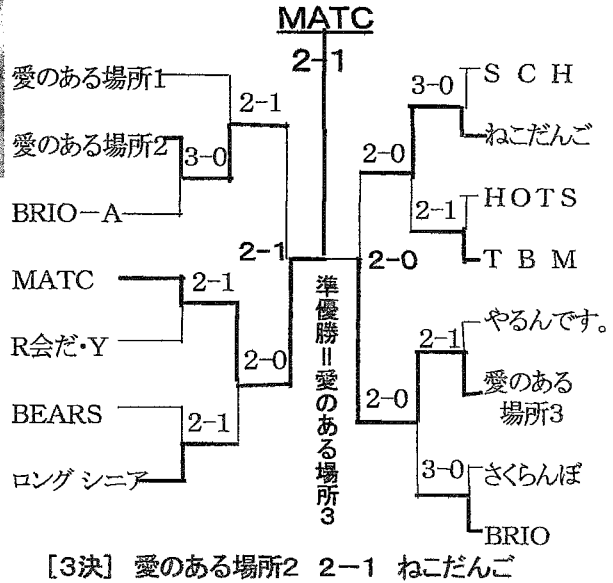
MATC

2-1

愛のある場所1

愛のある場所2

BRIO－A

2-1

3-0

MATC

R会だ・Y

BEARS

ロング シニア

2-1

2-0

2-1

2-1

準優勝＝愛のある場所3

2-0

S C H

ねこだんご

HOTS

T B M

3-0

2-0

2-1

やるんです。

愛のある場所3

さくらんぼ

BRIO

2-1

2-0

3-0

[3決] 愛のある場所2 2－1 ねこだんご